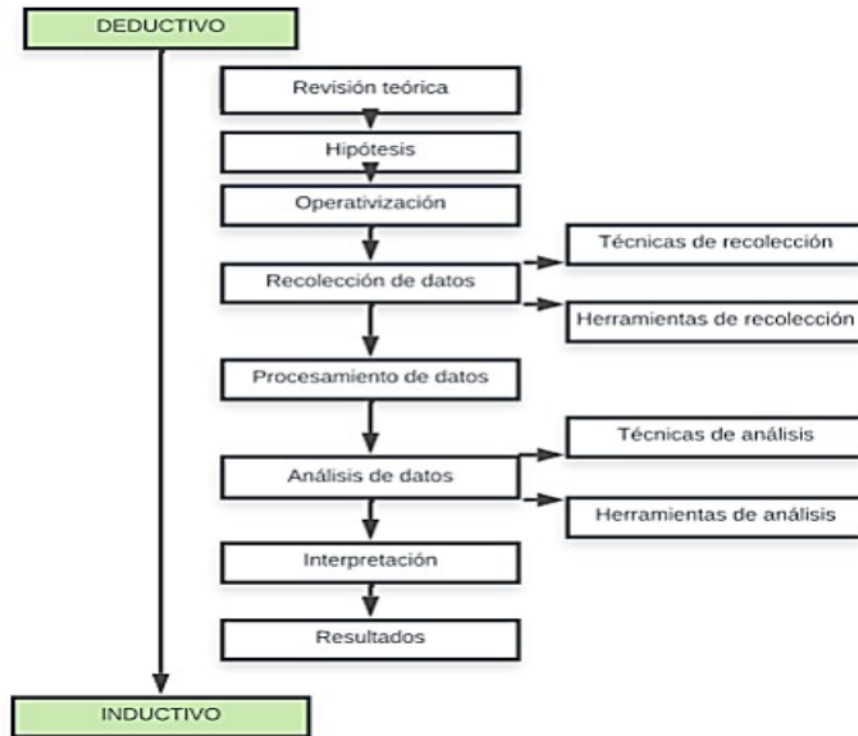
DEDUCTIVO

Revisión teórica

Hipótesis

Operativización

Recolección de datos

Técnicas de recolección

Herramientas de recolección

Procesamiento de datos

Análisis de datos

Técnicas de análisis

Herramientas de análisis

Interpretación

Resultados

INDUCTIVO